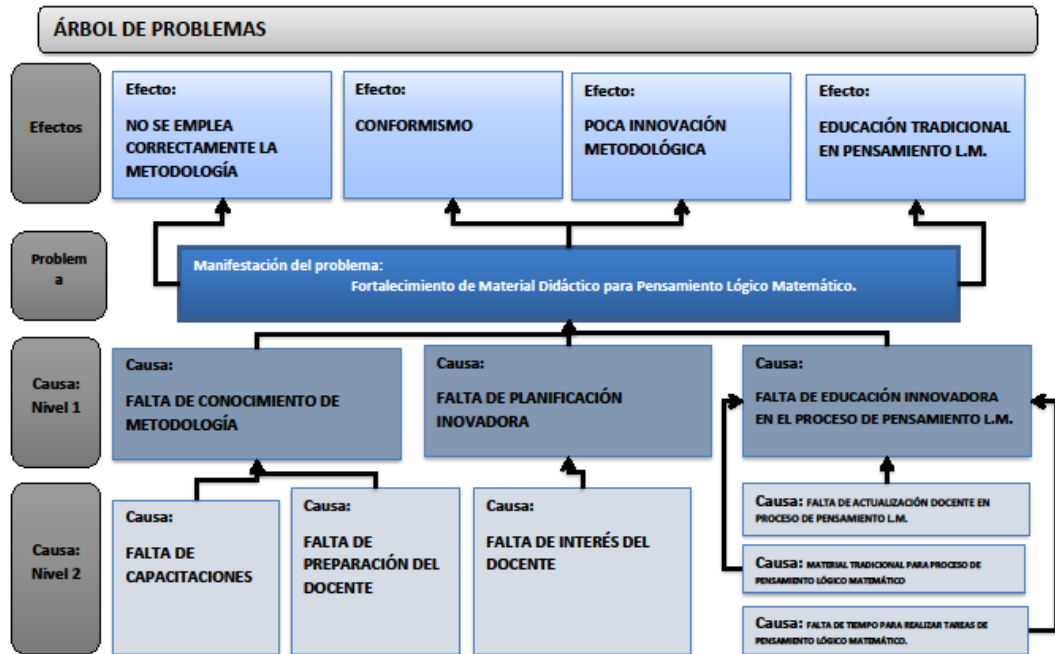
ÁRBOL DE PROBLEMAS

Efectos

Efecto:
NO SE EMPLEA CORRECTAMENTE LA METODOLOGÍA

Efecto:
CONFORMISMO

Efecto:
POCA INNOVACIÓN METODOLÓGICA

Efecto:
EDUCACIÓN TRADICIONAL EN PENSAMIENTO L.M.

Problem a

Manifestación del problema:
Fortalecimiento de Material Didáctico para Pensamiento Lógico Matemático.

Causa: Nivel 1

Causa:
FALTA DE CONOCIMIENTO DE METODOLOGÍA

Causa:
FALTA DE PLANIFICACIÓN INOVADORA

Causa:
FALTA DE EDUCACIÓN INNOVADORA EN EL PROCESO DE PENSAMIENTO L.M.

Causa: Nivel 2

Causa:
FALTA DE CAPACITACIONES

Causa:
FALTA DE PREPARACIÓN DEL DOCENTE

Causa:
FALTA DE INTERÉS DEL DOCENTE

Causa: FALTA DE ACTUALIZACIÓN DOCENTE EN PROCESO DE PENSAMIENTO L.M.

Causa: MATERIAL TRADICIONAL PARA PROCESO DE PENSAMIENTO LÓGICO MATEMÁTICO

Causa: FALTA DE TIEMPO PARA REALIZAR TAREAS DE PENSAMIENTO LÓGICO MATEMÁTICO.